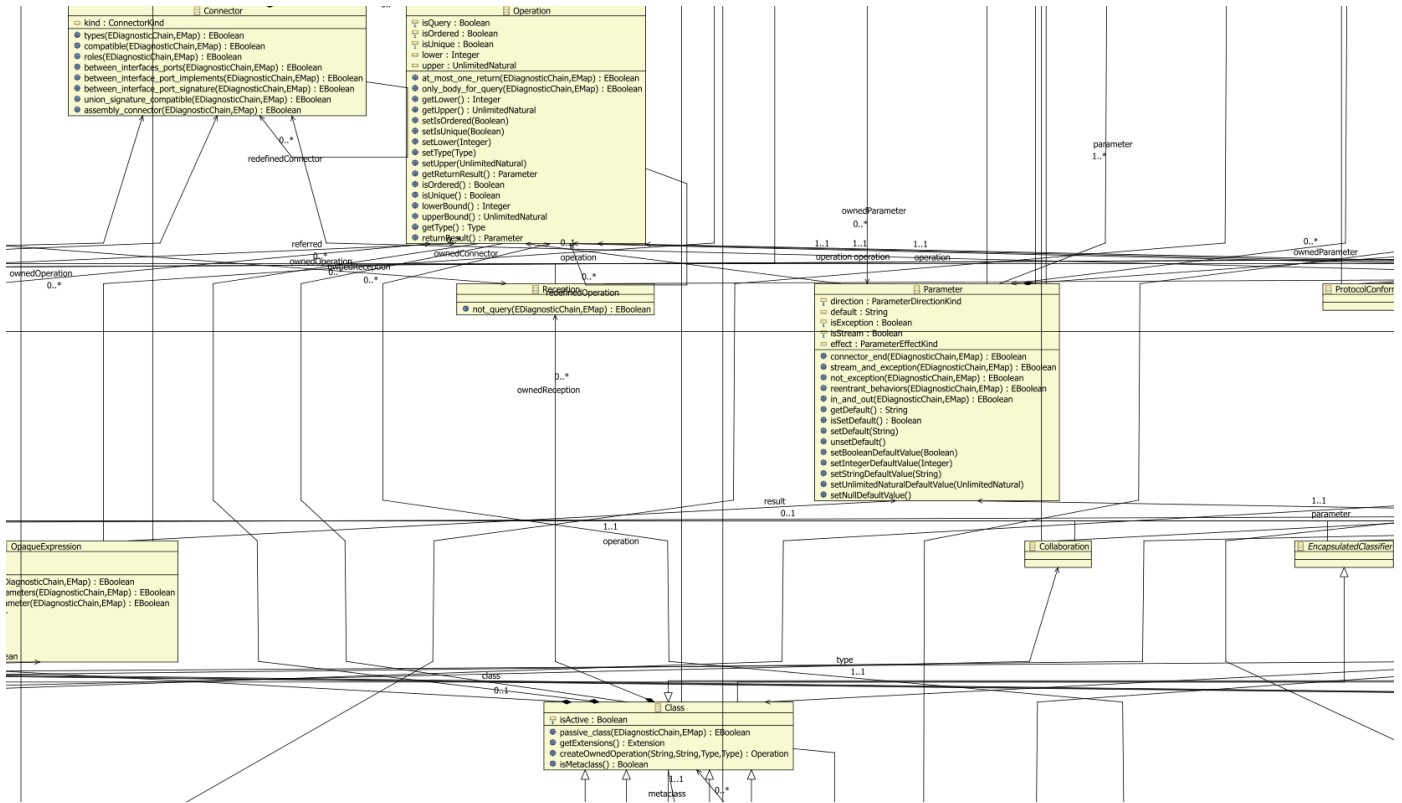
Connector
kind : ConnectorKind
types(EDiagnosticChain,EMap) : EBoolean
compatible(EDiagnosticChain,EMap) : EBoolean
roles(EDiagnosticChain,EMap) : EBoolean
between_interfaces_ports(EDiagnosticChain,EMap) : EBoolean
between_interface_port_implements(EDiagnosticChain,EMap) : EBoolean
between_interface_port_signature(EDiagnosticChain,EMap) : EBoolean
union_signature_compatible(EDiagnosticChain,EMap) : EBoolean
assembly_connector(EDiagnosticChain,EMap) : EBoolean

Operation
isQuery : Boolean
isOrdered : Boolean
isUnique : Boolean
lower : Integer
upper : UnlimitedNatural
at_most_one_return(EDiagnosticChain,EMap) : EBoolean
only_body_for_query(EDiagnosticChain,EMap) : EBoolean
getLower() : Integer
getUpper() : UnlimitedNatural
setIsOrdered(Boolean)
setIsUnique(Boolean)
setLower(Integer)
setType(Type)
setUpper(UnlimitedNatural)
getReturnResult() : Parameter
isOrdered() : Boolean
isUnique() : Boolean
lowerBound() : Integer
upperBound() : UnlimitedNatural
getType() : Type
returnResult() : Parameter

0..*
redefinedConnector
parameter
1..*
ownedParameter
0..*
referred
0..*
ownedOperation
ownedReception
ownedConnector
0..*
1..1
1..1
1..1
operation operation
operation
0..*
ownedParameter
ownedOperation
0..*
0..*
operation
0..*
redefinedOperation

Reception
not_query(EDiagnosticChain,EMap) : EBoolean

Parameter
direction : ParameterDirectionKind
default : String
isException : Boolean
isStream : Boolean
effect : ParameterEffectKind
connector_end(EDiagnosticChain,EMap) : EBoolean
stream_and_exception(EDiagnosticChain,EMap) : EBoolean
not_exception(EDiagnosticChain,EMap) : EBoolean
reentrant_behaviors(EDiagnosticChain,EMap) : EBoolean
in_and_out(EDiagnosticChain,EMap) : EBoolean
getDefault() : String
isSetDefault() : Boolean
setDefault(String)
unsetDefault()
setBooleanDefaultValue(Boolean)
setIntegerDefaultValue(Integer)
setStringDefaultValue(String)
setUnlimitedNaturalDefaultValue(UnlimitedNatural)
setNullDefaultValue()

ProtocolConform

0..*
ownedReception
result
0..1
1..1
operation
1..1
parameter

OpaqueExpression
DiagnosticChain,EMap) : EBoolean
ameters(EDiagnosticChain,EMap) : EBoolean
ameter(EDiagnosticChain,EMap) : EBoolean
ean

Collaboration
EncapsulatedClassifier

type
1..1
class
0..1

Class
isActive : Boolean
passive_class(EDiagnosticChain,EMap) : EBoolean
getExtensions() : Extension
createOwnedOperation(String,String,Type,Type) : Operation
isMetaclass() : Boolean
1..1
metaclass
0..*